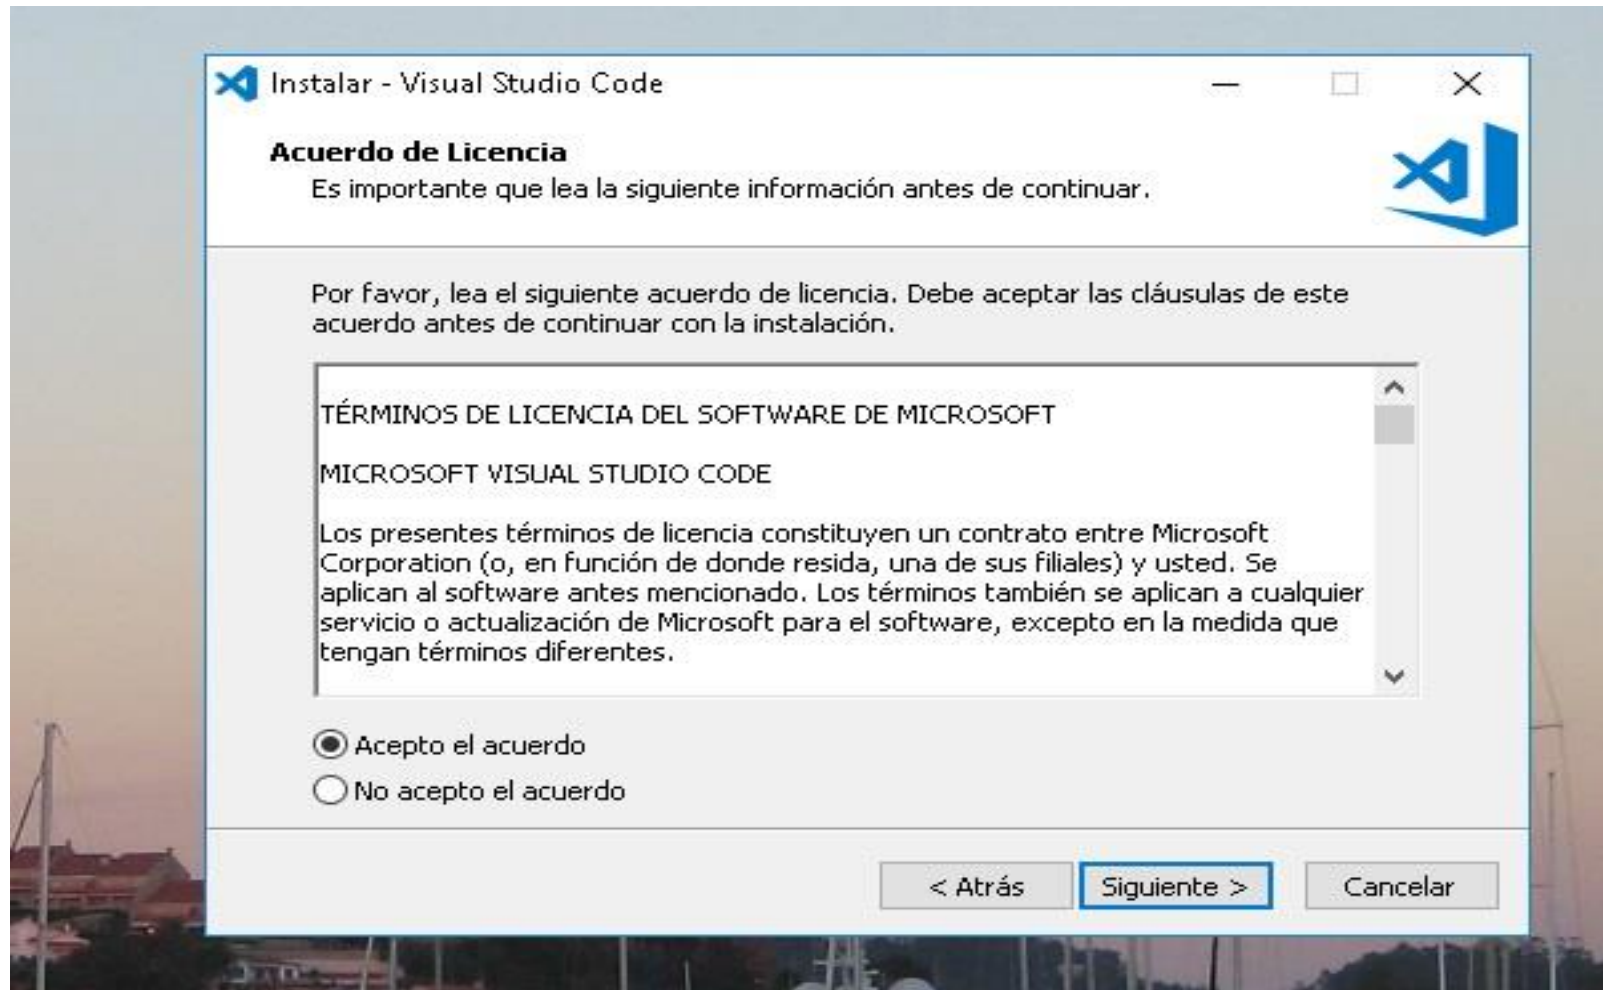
Instalar - Visual Studio Code

Acuerdo de Licencia
Es importante que lea la siguiente información antes de continuar.

Por favor, lea el siguiente acuerdo de licencia. Debe aceptar las cláusulas de este acuerdo antes de continuar con la instalación.

TÉRMINOS DE LICENCIA DEL SOFTWARE DE MICROSOFT

MICROSOFT VISUAL STUDIO CODE

Los presentes términos de licencia constituyen un contrato entre Microsoft Corporation (o, en función de donde resida, una de sus filiales) y usted. Se aplican al software antes mencionado. Los términos también se aplican a cualquier servicio o actualización de Microsoft para el software, excepto en la medida que tengan términos diferentes.

Acepto el acuerdo
No acepto el acuerdo

< Atrás
Siguiente >
Cancelar